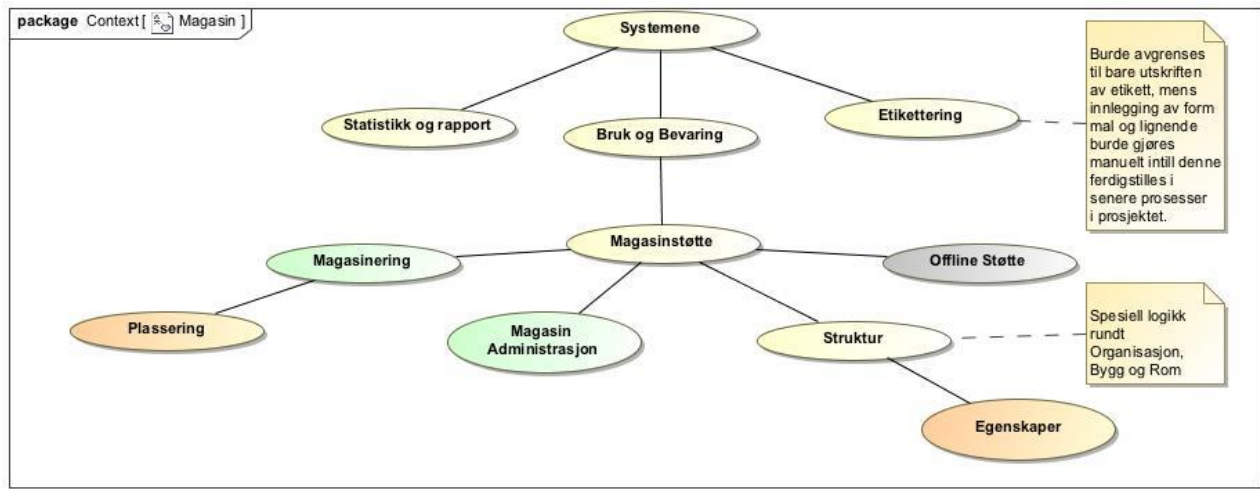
package Context [ Magasin ]

Systemene

Statistikk og rapport

Bruk og Bevaring

Etikettering

Burde avgrenses til bare utskriften av etikett, mens innlegging av form mal og lignende burde gjøres manuelt intill denne ferdigstilles i senere prosesser i prosjektet.

Magasinering

Magasinstøtte

Offline Støtte

Plassering

Magasin Administrasjon

Struktur

Spesiell logikk rundt Organisasjon, Bygg og Rom

Egenskaper